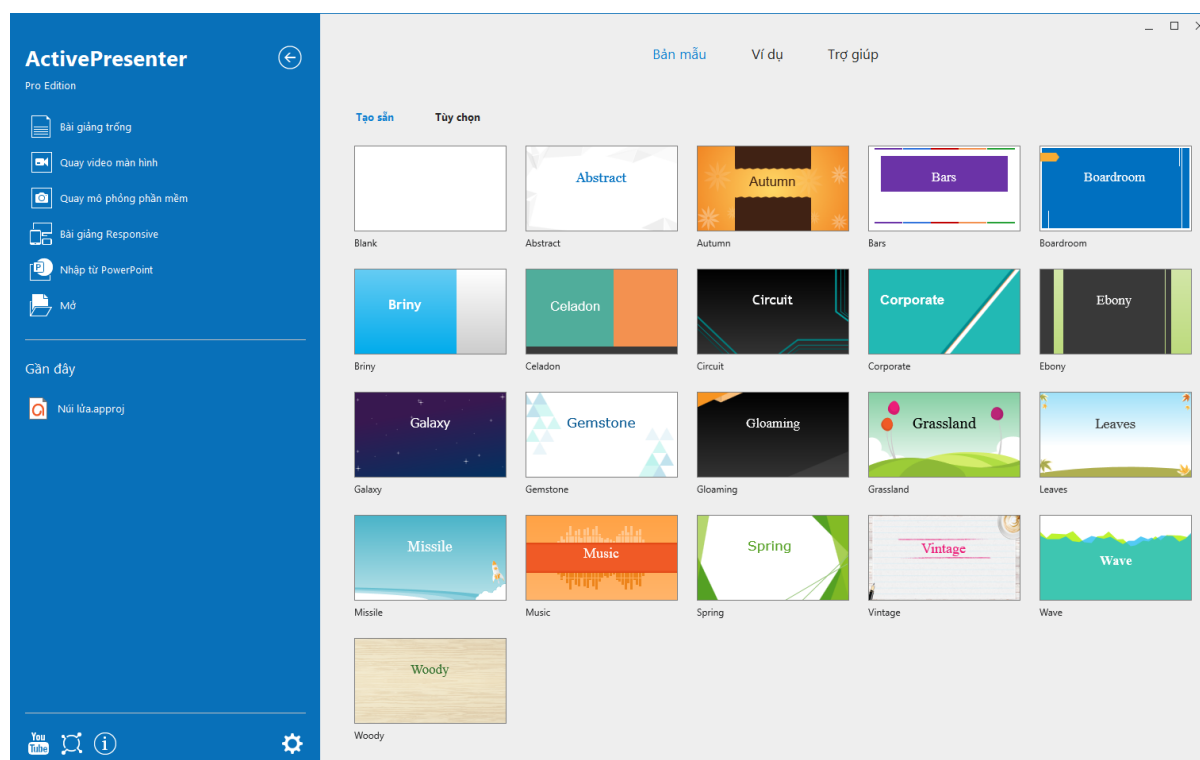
ActivePresenter
Pro Edition

Bài giảng trống
Quay video màn hình
Quay mô phỏng phần mềm
Bài giảng Responsive
Nhập từ PowerPoint
Mở

Gần đây

Núi lửa.approj

You Tube

Bản mẫu
Ví dụ
Trợ giúp

Tạo sẵn
Tùy chọn

Blank
Abstract
Abstract
Autumn
Autumn
Bars
Bars
Boardroom
Boardroom

Briny
Briny
Celadon
Celadon
Circuit
Circuit
Corporate
Corporate
Ebony
Ebony

Galaxy
Galaxy
Gemstone
Gemstone
Gloaming
Gloaming
Grassland
Grassland
Leaves
Leaves

Missile
Missile
Music
Music
Spring
Spring
Vintage
Vintage
Wave
Wave

Woody
Woody